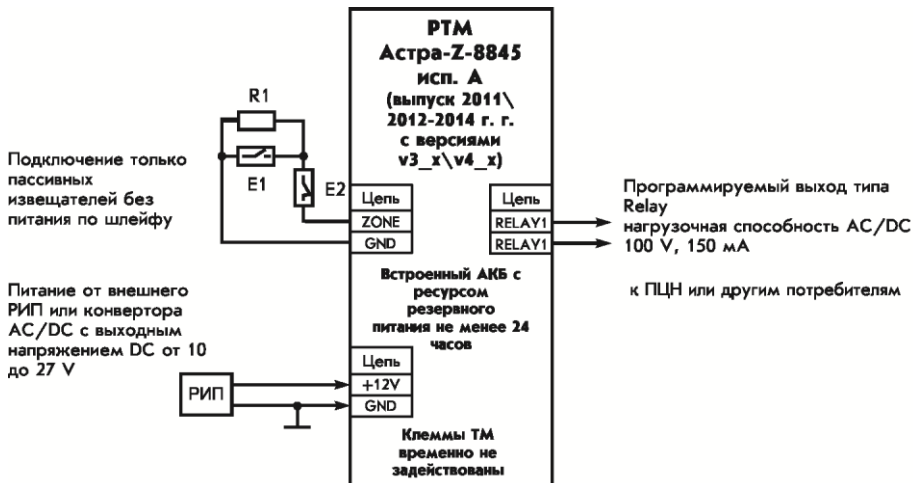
РТМ
Астра-Z-8845
исп. А
(выпуск 2011\
2012-2014 г. г.
с версиями
v3_x\v4_x)

R1
E1
E2

Подключение только пассивных извещателей без питания по шлейфу

Цепь
ZONE
GND

Цепь
RELAY1
RELAY1

Программируемый выход типа Relay
нагрузочная способность AC/DC 100 V, 150 мА

Встроенный АКБ с ресурсом резервного питания не менее 24 часов

к ПЦН или другим потребителям

Питание от внешнего РИП или конвертора AC/DC с выходным напряжением DC от 10 до 27 V

РИП

Цепь
+12V
GND

Клеммы ТМ временно не задействованы